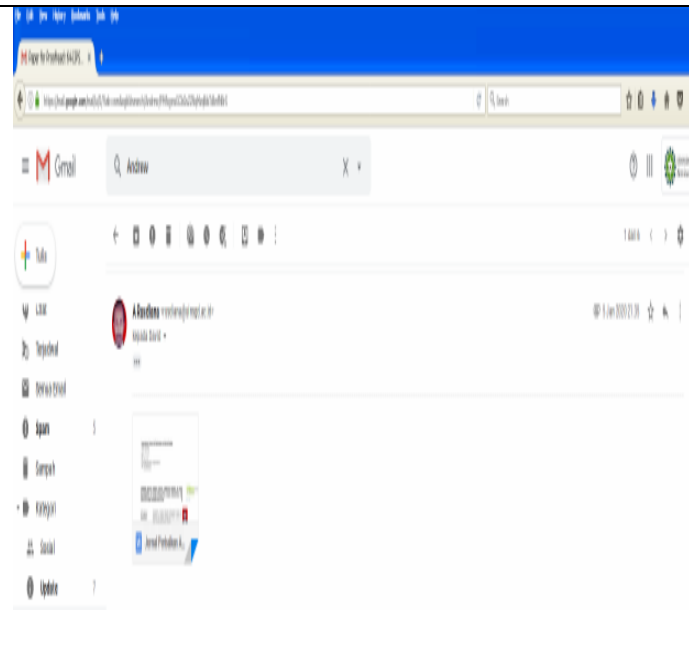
File Edit View History Bookmarks Tools Help

Paper for Proofread A4.DR... ×

https://mail.google.com/mail/u/0/

Search

Gmail

Andrew

Tulis

Masuk

Berbintang

Terkirim

Semua Email

Spam

Sampah

Kategori

Sosial

Update

A Rosdiana

kepada Saya

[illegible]

Jurnal Penelitian A...